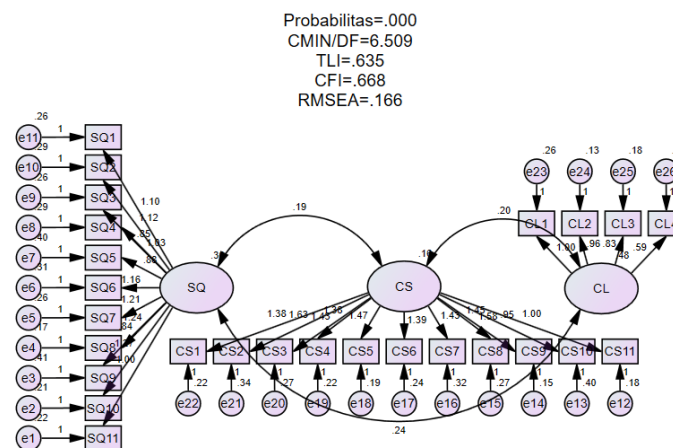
Probabilitas=.000
CMIN/DF=6.509
TLI=.635
CFI=.668
RMSEA=.166

.26
e11 1 SQ1
.29
e10 1 SQ2
.26
e9 1 SQ3
.29
e8 1 SQ4
.40
e7 1 SQ5
.31
e6 1 SQ6
.26
e5 1 SQ7
.17
e4 1 SQ8
.41
e3 1 SQ9
.21
e2 1 SQ10
.22
e1 1 SQ11

1.10
1.12
.85
1.03
.86
1.16
1.21
1.24
.84
1.00

SQ
.30
.19
CS
.10
.20
CL

1.38 1.63 1.36 1.45 1.47 1.39 1.43 1.15 1.28 .95 1.00

CS1 CS2 CS3 CS4 CS5 CS6 CS7 CS8 CS9 CS10 CS11
1 .22
1 .34
1 .27
1 .22
1 .19
1 .24
1 .32
1 .27
1 .15
1 .40
1 .18
e22 e21 e20 e19 e18 e17 e16 e15 e14 e13 e12

.24

.26 .13 .18
e23 e24 e25 e26
1 1 1
CL1 CL2 CL3 CL4
1.00 .96 .83 .48 .59